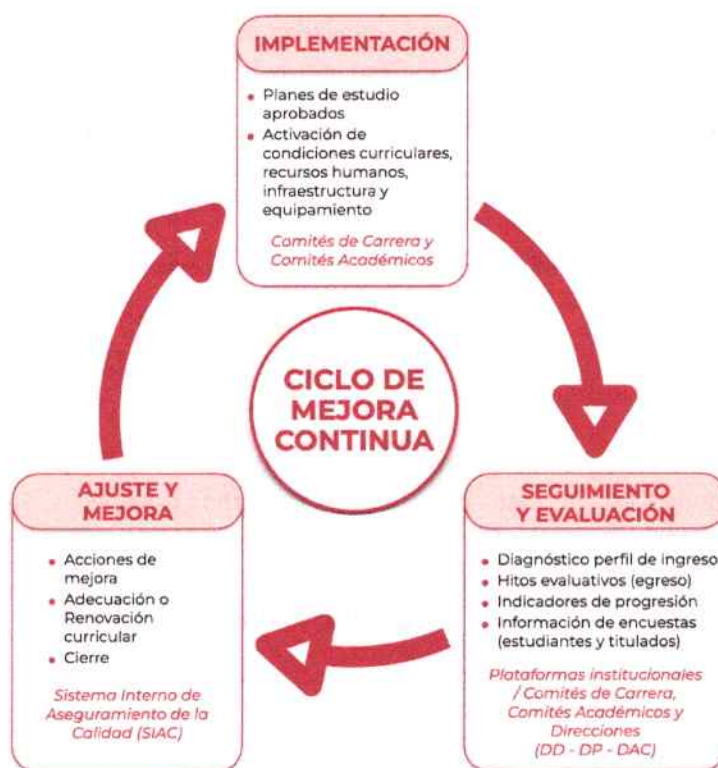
IMPLEMENTACIÓN

- Planes de estudio aprobados
- Activación de condiciones curriculares, recursos humanos, infraestructura y equipamiento

Comités de Carrera y Comités Académicos

CICLO DE MEJORA CONTINUA

SEGUIMIENTO Y EVALUACIÓN

- Diagnóstico perfil de ingreso
- Hitos evaluativos (egreso)
- Indicadores de progresión
- Información de encuestas (estudiantes y titulados)

Plataformas institucionales / Comités de Carrera, Comités Académicos y Direcciones (DD - DP - DAC)

AJUSTE Y MEJORA

- Acciones de mejora
- Adecuación o Renovación curricular
- Cierre

Sistema Interno de Aseguramiento de la Calidad (SIAC)